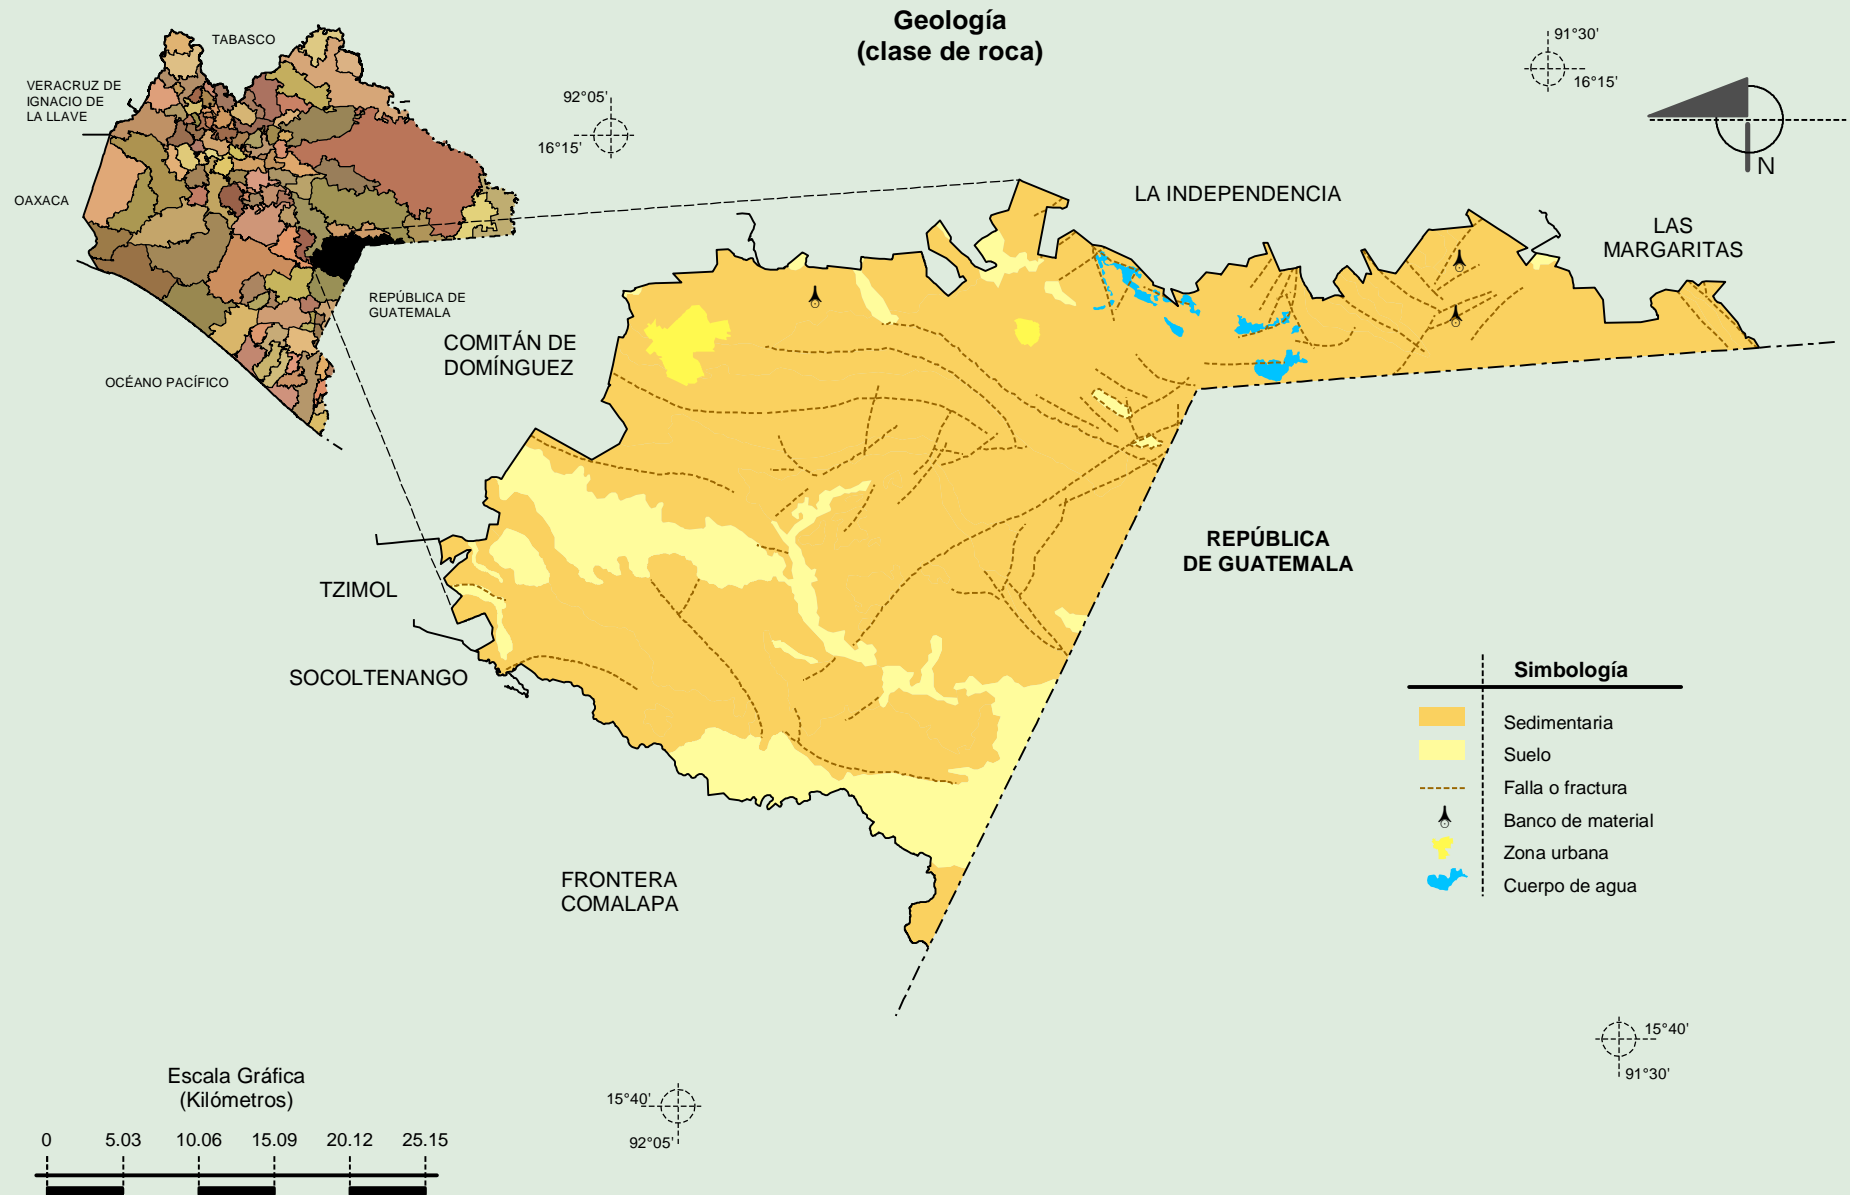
Geología
(clase de roca)

TABASCO

VERACRUZ DE IGNACIO DE LA LLAVE

OAXACA

REPÚBLICA DE GUATEMALA

OCÉANO PACÍFICO

92°05'
16°15'

91°30'
16°15'

N

LA INDEPENDENCIA

LAS MARGARITAS

COMITÁN DE DOMÍNGUEZ

REPÚBLICA DE GUATEMALA

TZIMOL

SOCOLTENANGO

FRONTERA COMALAPA

Simbología

Sedimentaria
Suelo
Falla o fractura
Banco de material
Zona urbana
Cuerpo de agua

15°40'
91°30'

15°40'
92°05'

Escala Gráfica
(Kilómetros)

0 5.03 10.06 15.09 20.12 25.15